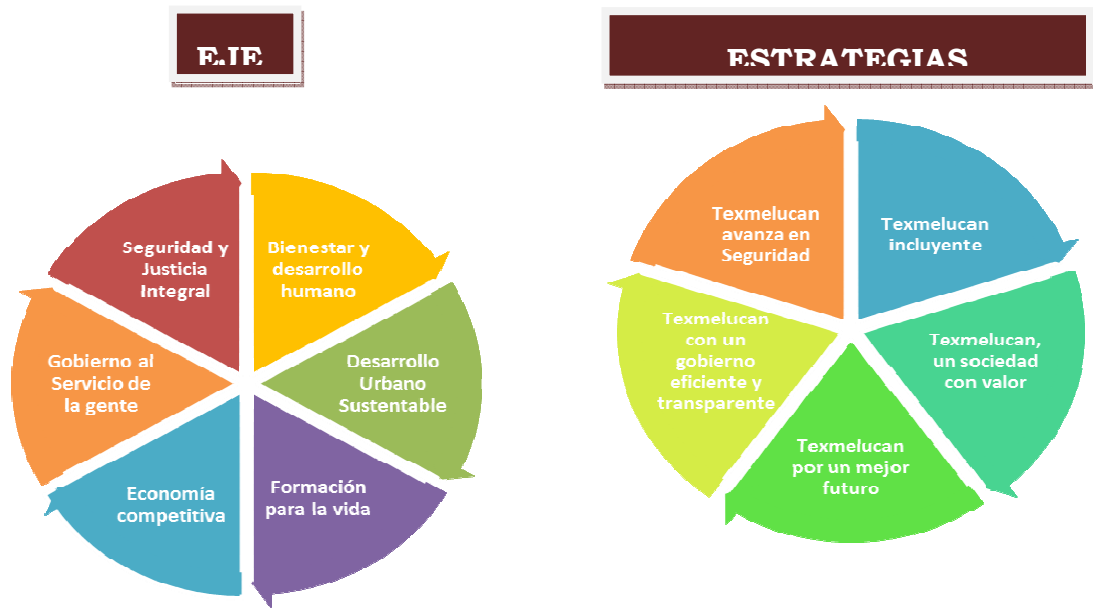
EJE

ESTRATEGIAS

Seguridad y Justicia Integral

Bienestar y desarrollo humano

Desarrollo Urbano Sustentable

Formación para la vida

Economía competitiva

Gobierno al Servicio de la gente

Texmelucan avanza en Seguridad

Texmelucan incluyente

Texmelucan, un sociedad con valor

Texmelucan por un mejor futuro

Texmelucan con un gobierno eficiente y transparente